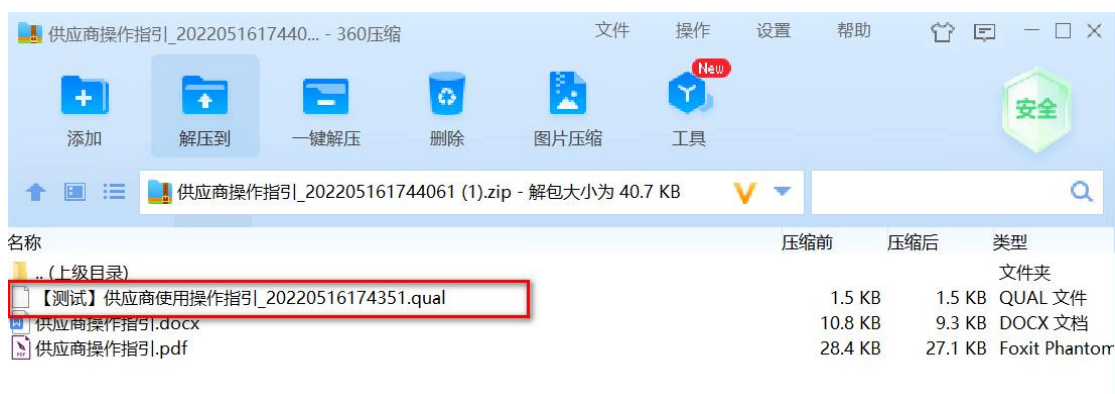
供应商操作指引_2022051617440... - 360压缩

文件 操作 设置 帮助

添加 解压到 一键解压 删除 图片压缩 New 工具

安全

供应商操作指引_202205161744061 (1).zip - 解包大小为 40.7 KB

| 名称 | 压缩前 | 压缩后 | 类型 |
|---|---|---|---|
| .. (上级目录) | | | 文件夹 |
| 【测试】供应商使用操作指引_20220516174351.qual | 1.5 KB | 1.5 KB | QUAL 文件 |
| 供应商操作指引.docx | 10.8 KB | 9.3 KB | DOCX 文档 |
| 供应商操作指引.pdf | 28.4 KB | 27.1 KB | Foxit Phantom |